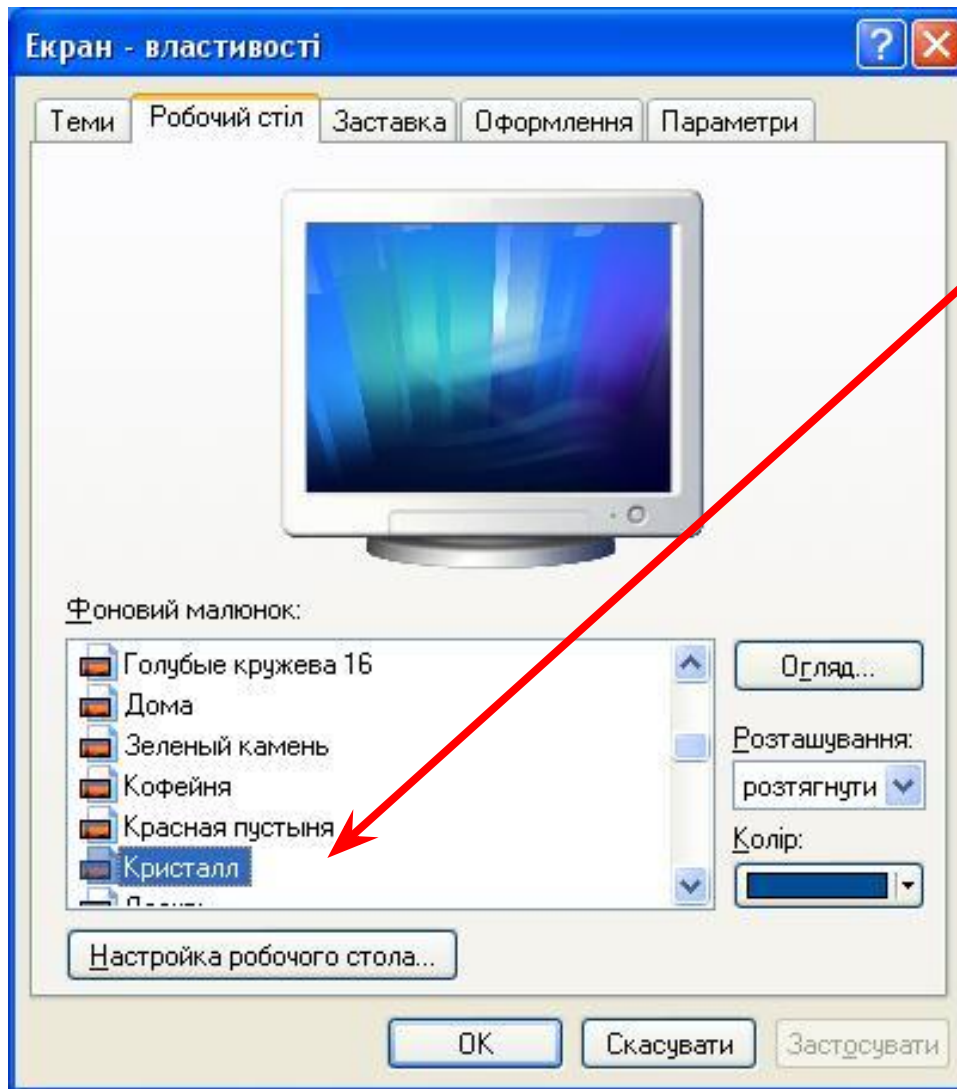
Екран - властивості

Теми | Робочий стіл | Заставка | Оформлення | Параметри

Фоновий малюнок:

Голубые кружева 16
Дома
Зеленый камень
Кофейня
Красная пустыня
Кристалл
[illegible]

Огляд...

Розташування:

розтягнути

Колір:

Настройка робочого стола...

OK

Скасувати

Застосувати